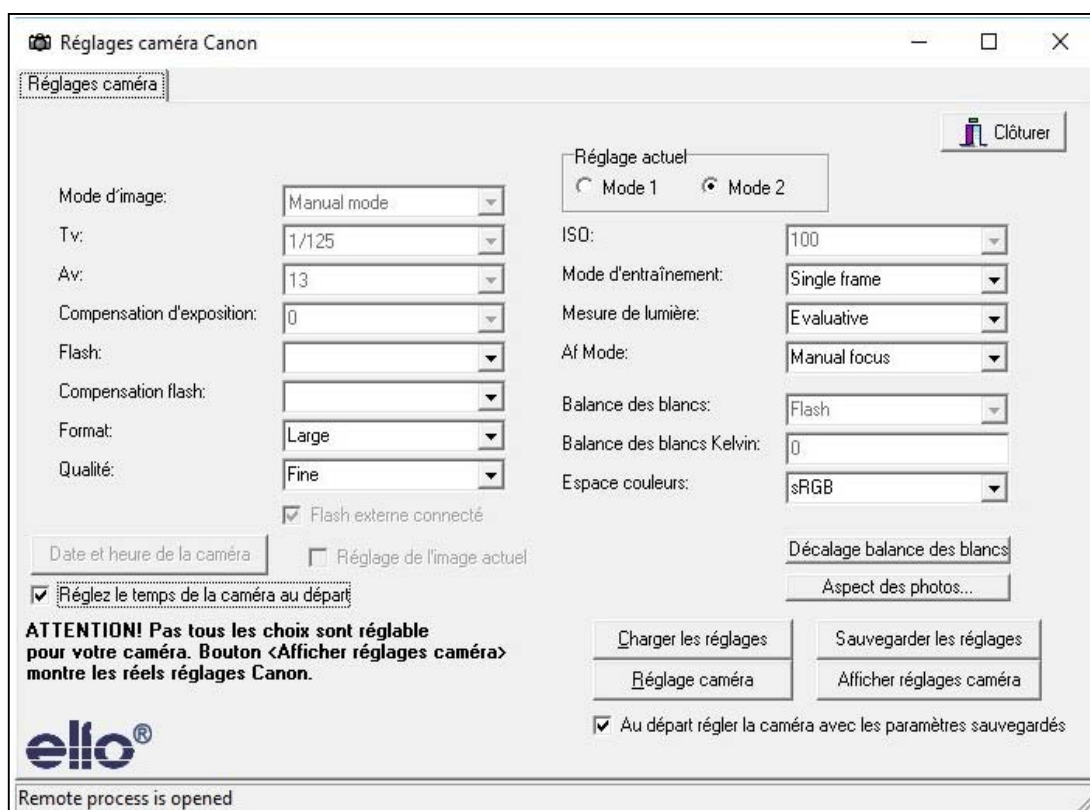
Réglages caméra Canon

Réglages caméra

Clôturer

Réglage actuel
Mode 1 Mode 2

Mode d'image: Manual mode
Tv: 1/125
Av: 13
Compensation d'exposition: 0
Flash:
Compensation flash:
Format: Large
Qualité: Fine

ISO: 100
Mode d'entraînement: Single frame
Mesure de lumière: Evaluative
Af Mode: Manual focus
Balance des blancs: Flash
Balance des blancs Kelvin: 0
Espace couleurs: sRGB

Flash externe connecté

Date et heure de la caméra
Réglage de l'image actuel
Réglez le temps de la caméra au départ

Décalage balance des blancs
Aspect des photos...

ATTENTION! Pas tous les choix sont réglable pour votre caméra. Bouton <Afficher réglages caméra> montre les réels réglages Canon.

Charger les réglages
Sauvegarder les réglages
Réglage caméra
Afficher réglages caméra

Au départ régler la caméra avec les paramètres sauvegardés

elfo®

Remote process is opened